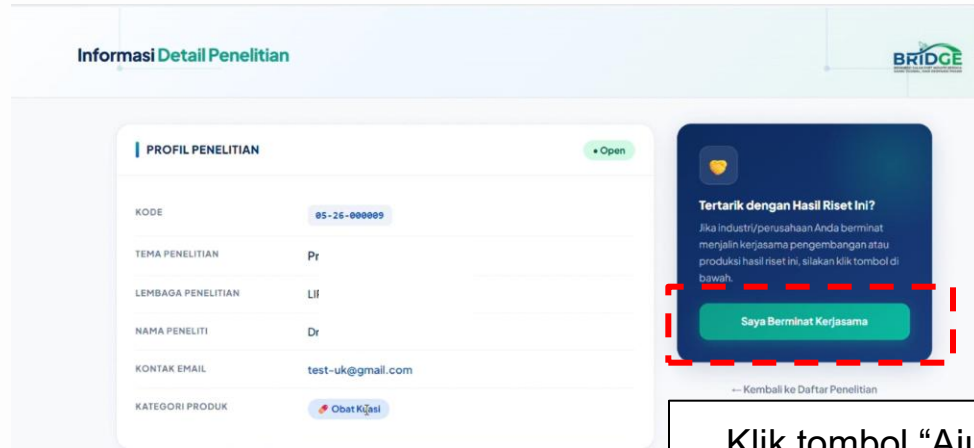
Informasi Detail Penelitian

BRIDGE

PROFIL PENELITIAN

• Open

KODE
05-26-000009

TEMA PENELITIAN
Pr

LEMBAGA PENELITIAN
LI

NAMA PENELITI
Dr

KONTAK EMAIL
test-uk@gmail.com

KATEGORI PRODUK
Obat Kimia

Tertarik dengan Hasil Riset Ini?

Jika industri/perusahaan Anda berminat menjalin kerjasama pengembangan atau produksi hasil riset ini, silakan klik tombol di bawah.

Saya Berminat Kerjasama

← Kembali ke Daftar Penelitian

Klik tombol "Aj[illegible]